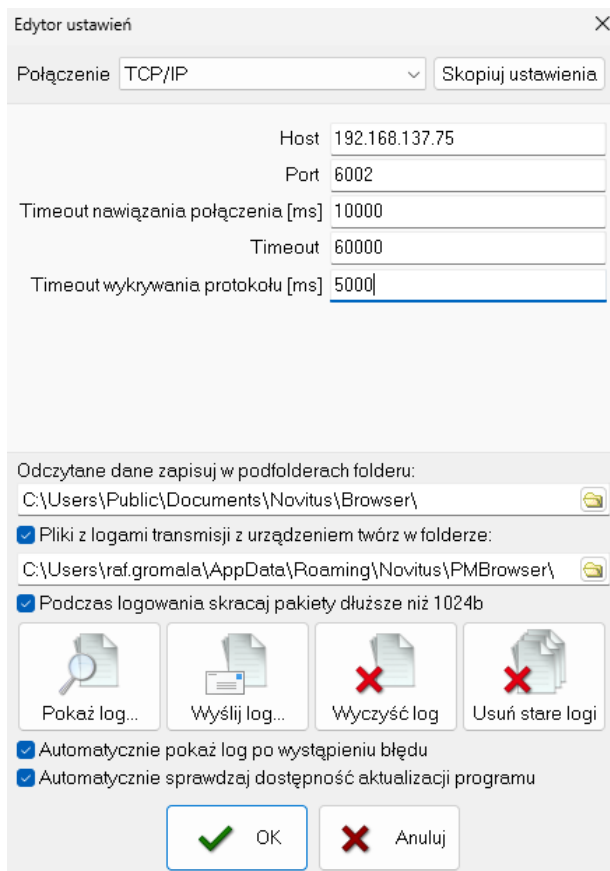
Edytor ustawień

Połączenie TCP/IP

Skopiuj ustawienia

Host 192.168.137.75

Port 6002

Timeout nawiązania połączenia [ms] 10000

Timeout 60000

Timeout wykrywania protokołu [ms] 5000

Odczytane dane zapisuj w podfolderach folderu:

C:\Users\Public\Documents\Novitus\Browser\

Pliki z logami transmisji z urządzeniem twórz w folderze:

C:\Users\raf.gromala\AppData\Roaming\Novitus\PMBrowser\

Podczas logowania skracaj pakiety dłuższe niż 1024b

Pokaż log...

Wyślij log...

Wyczyść log

Usuń stare logi

Automatycznie pokaż log po wystąpieniu błędu

Automatycznie sprawdzaj dostępność aktualizacji programu

OK

Anuluj